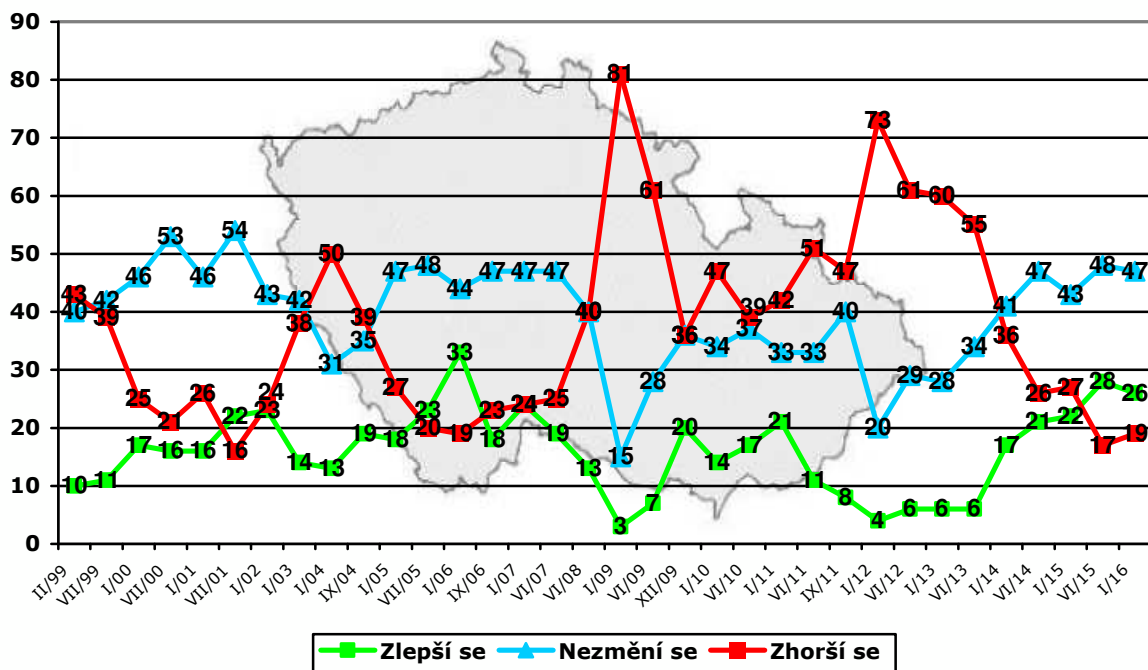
90
80
70
60
50
40
30
20
10
0

II/99 VII/99 I/00 VII/00 I/01 VII/01 I/02 I/03 I/04 IX/04 I/05 VII/05 I/06 IX/06 I/07 VI/07 VI/08 I/09 VI/09 XII/09 I/10 VI/10 I/11 VI/11 IX/11 I/12 VI/12 I/13 VI/13 I/14 VI/14 I/15 VI/15 I/16

Zlepší se: 10, 11, 17, 16, 16, 22, 24, 14, 13, 19, 18, 23, 33, 18, 24, 19, 13, 3, 7, 20, 14, 17, 21, 11, 8, 4, 6, 6, 6, 17, 21, 22, 28, 26

Nezmění se: 40, 42, 46, 53, 46, 54, 43, 42, 31, 35, 47, 48, 44, 47, 47, 47, 40, 15, 28, 36, 34, 37, 33, 33, 40, 20, 29, 28, 34, 41, 47, 43, 48, 47

Zhorší se: 43, 39, 25, 21, 26, 16, 23, 38, 50, 39, 27, 20, 19, 23, 24, 25, 40, 81, 61, 36, 47, 39, 42, 51, 47, 73, 61, 60, 55, 36, 26, 27, 17, 19

Zlepší se
Nezmění se
Zhorší se